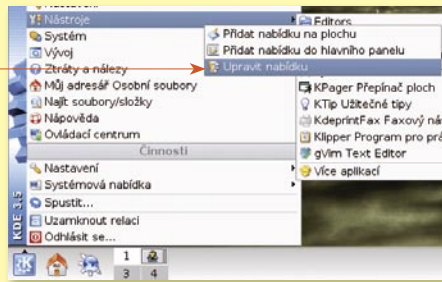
Nastavení
Nástroje
Systém
Vývoj
Ztráty a nálezy
Můj adresář Osobní soubory
Najít soubory/složky
Nápověda
Ovládací centrum
Činnosti
Nastavení
Systémová nabídka
Spustit...
Uzamknout relaci
Odhlásit se...
KDE 3.5

Přidat nabídku na plochu
Přidat nabídku do hlavního panelu
Upravit nabídku

Editors
KPager Přepínač ploch
KTip Užitečné tipy
KdeprintFax Faxový ná
Klipper Program pro prá
gVim Text Editor
Více aplikací

1 2
3 4